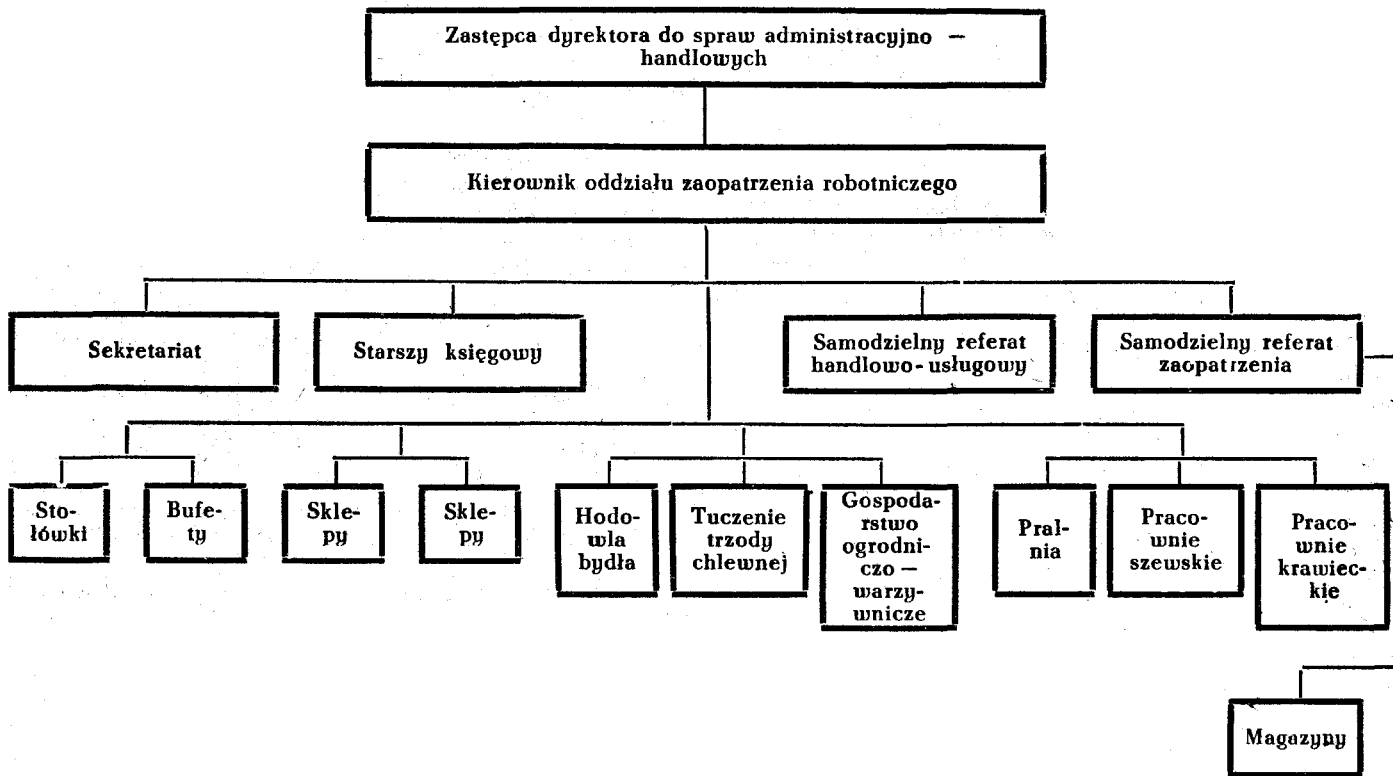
Zastępca dyrektora do spraw administracyjno — handlowych

Kierownik oddziału zaopatrzenia robotniczego

Sekretariat

Starszy księgowy

Samodzielny referat handlowo-usługowy

Samodzielny referat zaopatrzenia

Stołówki

Bufety

Sklepy

Sklepy

Hodowla bydła

Tuczenie trzody chlewnej

Gospodarstwo ogrodniczo — warzywnicze

Pralnia

Pracownie szewskie

Pracownie krawieckie

Magazyny